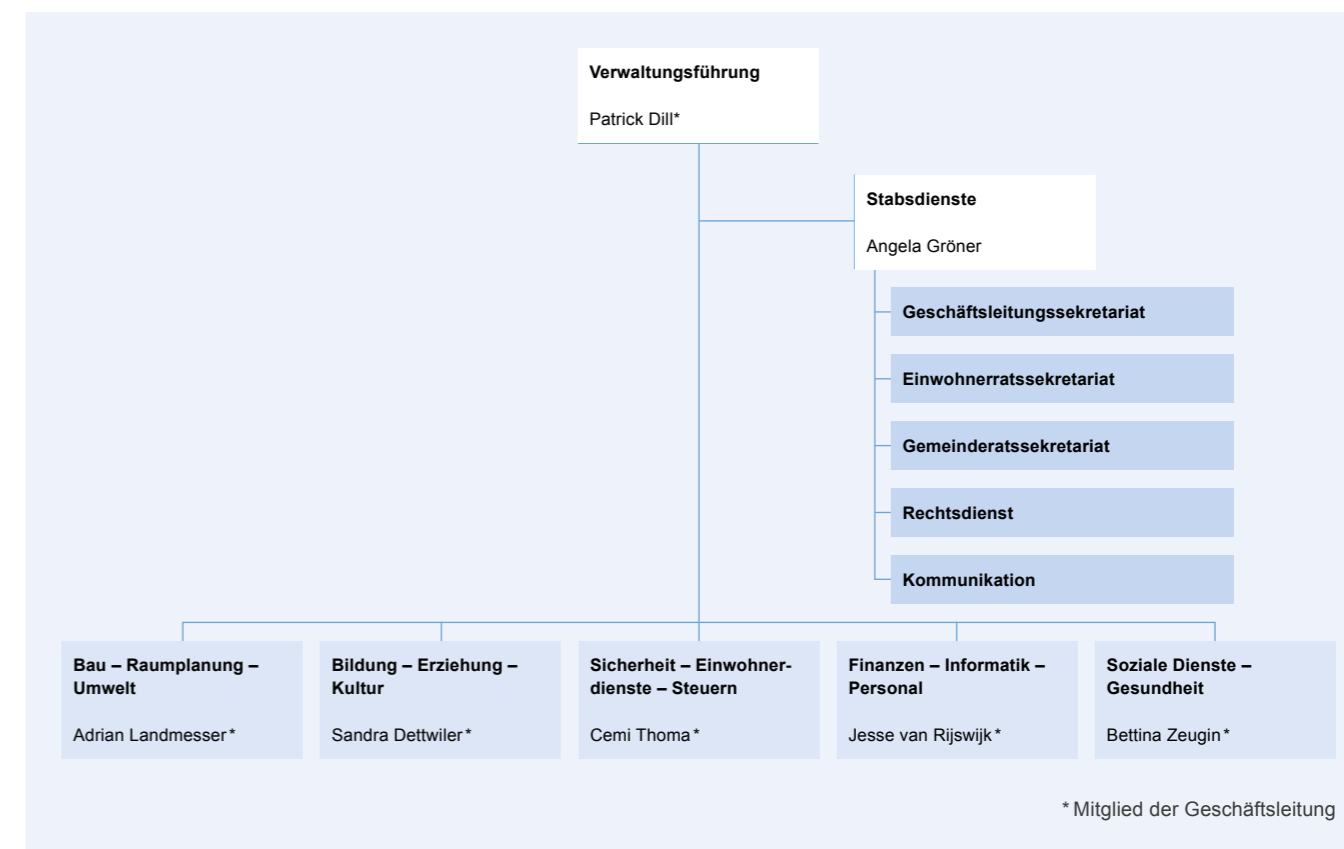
**Verwaltungsführung**

Patrick Dill*

**Stabsdienste**

Angela Gröner

**Geschäftsleitungssekretariat**

**Einwohnerratssekretariat**

**Gemeinderatssekretariat**

**Rechtsdienst**

**Kommunikation**

**Bau – Raumplanung – Umwelt**

Adrian Landmesser*

**Bildung – Erziehung – Kultur**

Sandra Dettwiler*

**Sicherheit – Einwohnerdienste – Steuern**

Cemi Thoma*

**Finanzen – Informatik – Personal**

Jesse van Rijswijk*

**Soziale Dienste – Gesundheit**

Bettina Zeugin*

* Mitglied der Geschäftsleitung